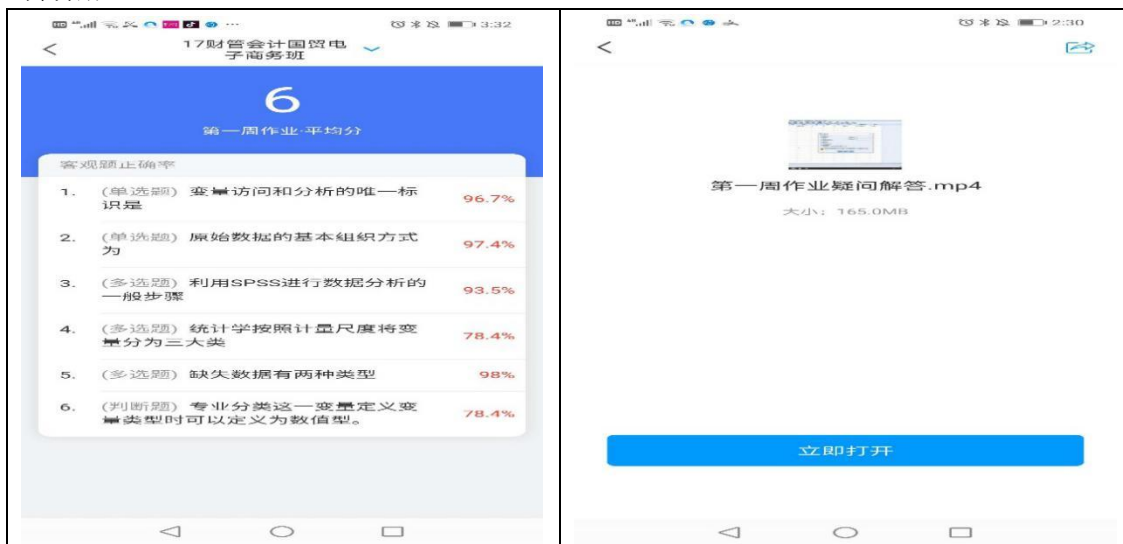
3:32

17财管会计国贸电子商务班

6

第一周作业·平均分

客观题正确率

1. (单选题) 变量访问和分析的唯一标识是 96.7%

2. (单选题) 原始数据的基本组织方式为 97.4%

3. (多选题) 利用SPSS进行数据分析的一般步骤 93.5%

4. (多选题) 统计学按照计量尺度将变量分为三大类 78.4%

5. (多选题) 缺失数据有两种类型 98%

6. (判断题) 专业分类这一变量定义变量类型时可以定义为数值型。 78.4%

2:30

第一周作业疑问解答.mp4

大小：165.0MB

立即打开